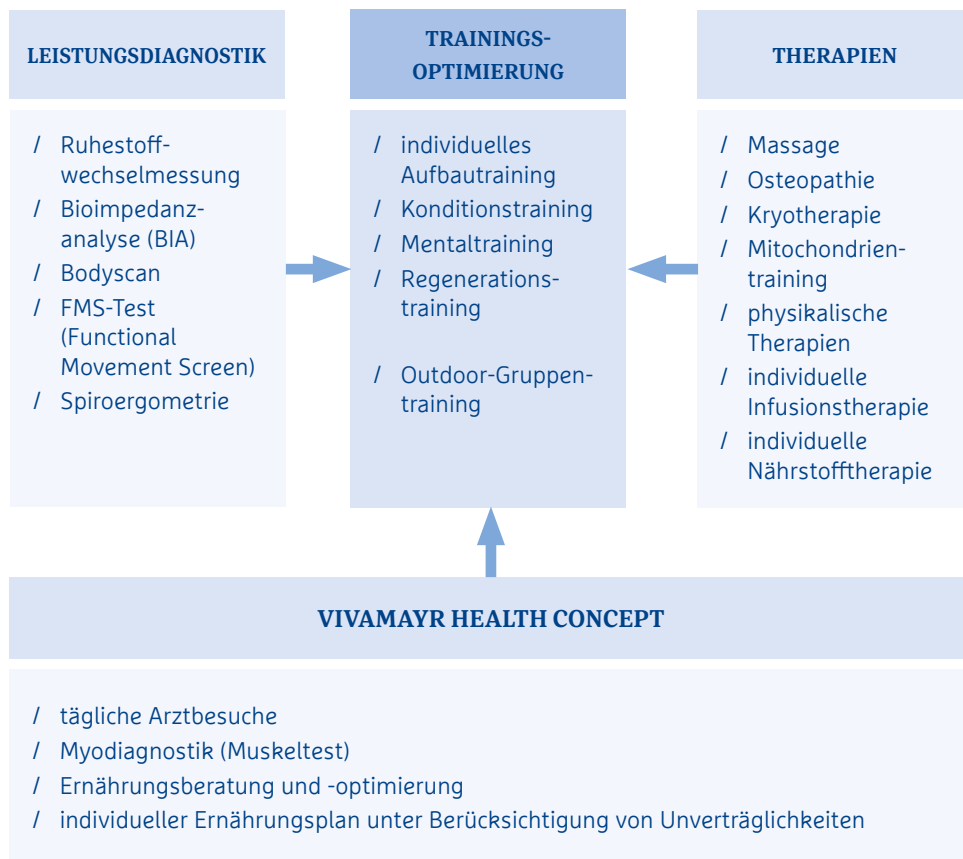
LEISTUNGSDIAGNOSTIK

/ Ruhestoffwechselmessung
/ Bioimpedanzanalyse (BIA)
/ Bodyscan
/ FMS-Test (Functional Movement Screen)
/ Spiroergometrie

TRAININGS-OPTIMIERUNG

/ individuelles Aufbautraining
/ Konditionstraining
/ Mentaltraining
/ Regenerationstraining

/ Outdoor-Gruppentraining

THERAPIEN

/ Massage
/ Osteopathie
/ Kryotherapie
/ Mitochondrientraining
/ physikalische Therapien
/ individuelle Infusionstherapie
/ individuelle Nährstofftherapie

VIVAMAYR HEALTH CONCEPT

/ tägliche Arztbesuche
/ Myodiagnostik (Muskeltest)
/ Ernährungsberatung und -optimierung
/ individueller Ernährungsplan unter Berücksichtigung von Unverträglichkeiten